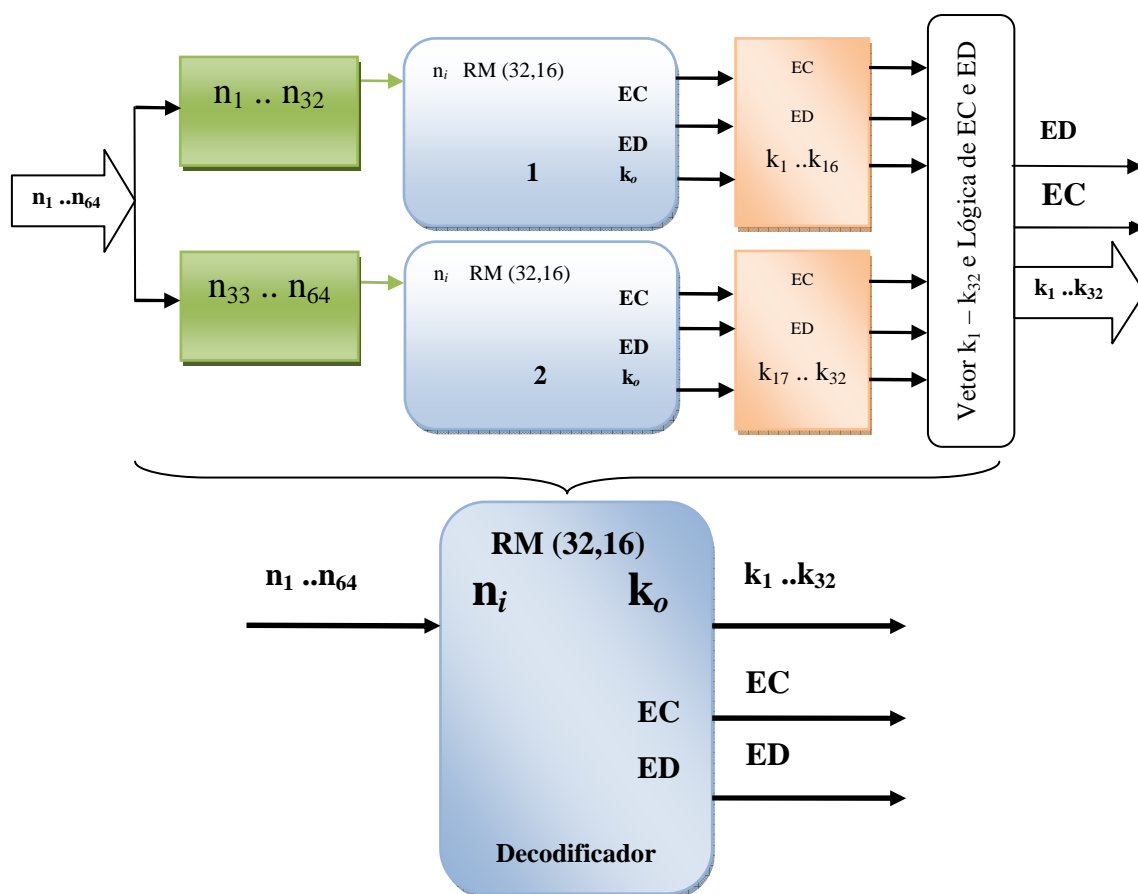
$n_1$ .. $n_{32}$

$n_i$ RM (32,16)
EC
ED
1 $k_o$

EC
ED
$k_1$ ..$k_{16}$

$n_1$ ..$n_{64}$

$n_{33}$ .. $n_{64}$

$n_i$ RM (32,16)
EC
ED
2 $k_o$

EC
ED
$k_{17}$ .. $k_{32}$

Vetor $k_1 - k_{32}$ e Lógica de EC e ED

ED
EC
$k_1$ ..$k_{32}$

RM (32,16)
$n_1$ ..$n_{64}$
$n_i$
$k_o$
$k_1$ ..$k_{32}$
EC
EC
ED
ED
Decodificador